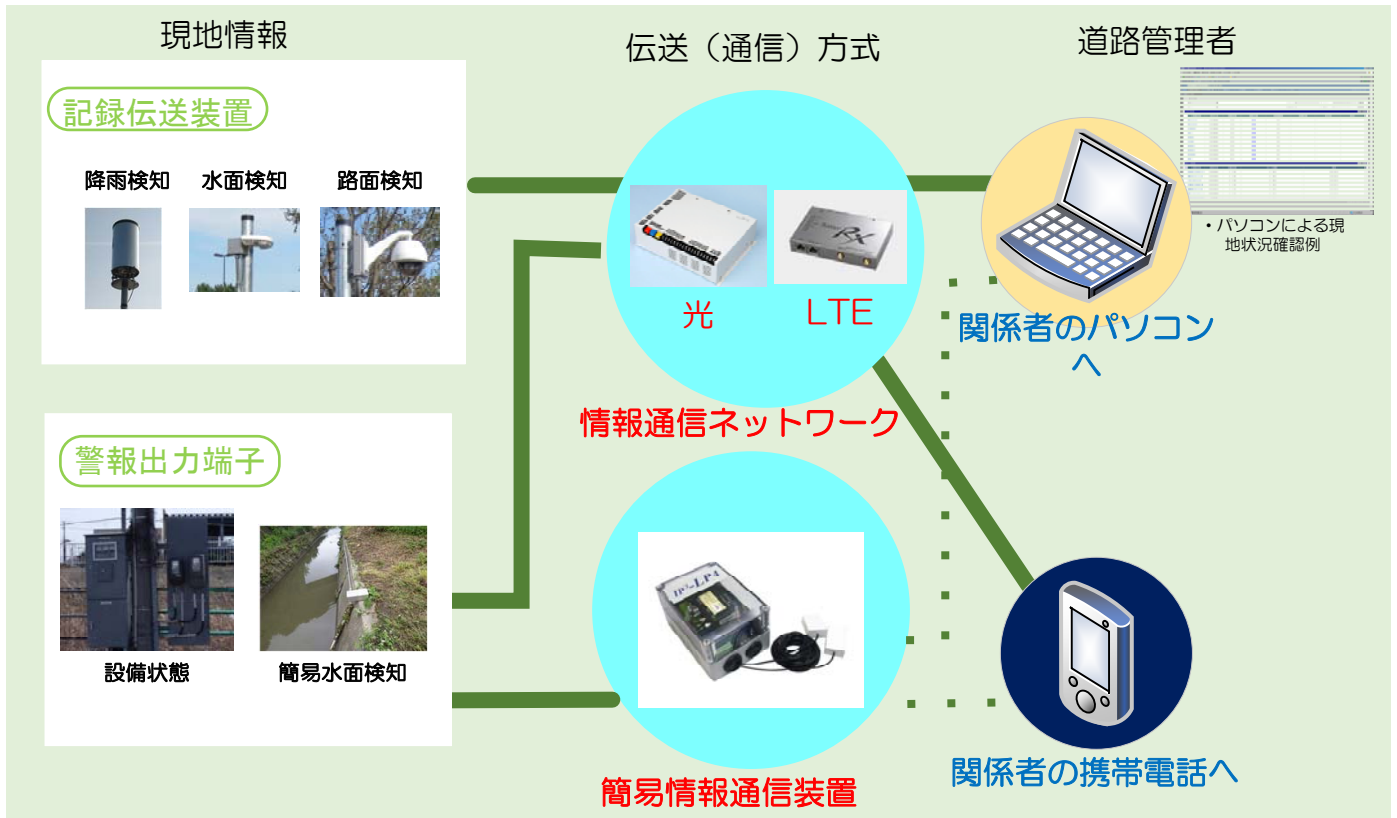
現地情報

記録伝送装置

降雨検知　水面検知　路面検知

警報出力端子

設備状態　簡易水面検知

伝送（通信）方式

光　LTE

情報通信ネットワーク

簡易情報通信装置

道路管理者

・パソコンによる現地状況確認例

関係者のパソコンへ

関係者の携帯電話へ